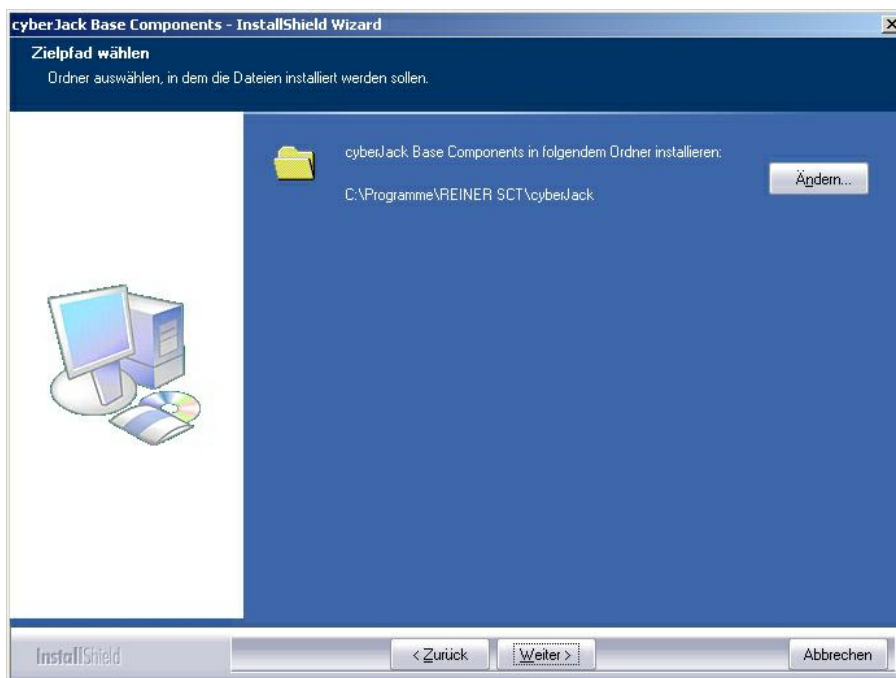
cyberJack Base Components - InstallShield Wizard
X

Zielpfad wählen
Ordner auswählen, in dem die Dateien installiert werden sollen.

cyberJack Base Components in folgendem Ordner installieren:
C:\Programme\REINER SCT\cyberJack

Ändern...

InstallShield

< Zurück
Weiter >
Abbrechen